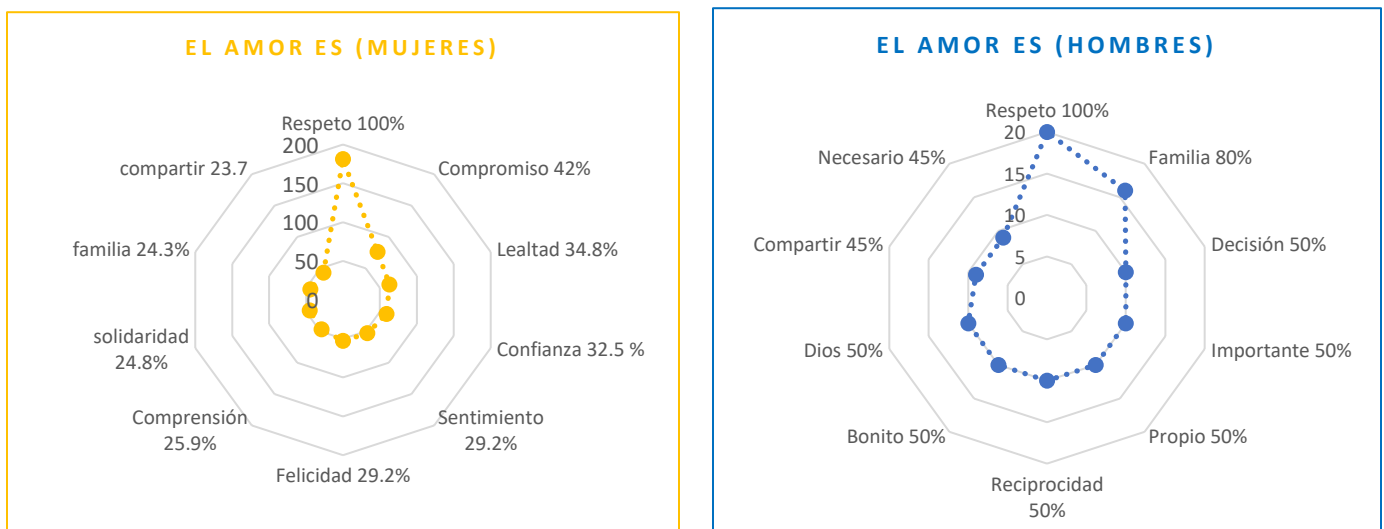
EL AMOR ES (MUJERES)

Respeto 100%
200
150
100
50
0
Compromiso 42%
Lealtad 34.8%
Confianza 32.5 %
Sentimiento 29.2%
Felicidad 29.2%
Comprensión 25.9%
solidaridad 24.8%
familia 24.3%
compartir 23.7

EL AMOR ES (HOMBRES)

Respeto 100%
20
15
10
5
0
Familia 80%
Decisión 50%
Importante 50%
Propio 50%
Reciprocidad 50%
Bonito 50%
Dios 50%
Compartir 45%
Necesario 45%